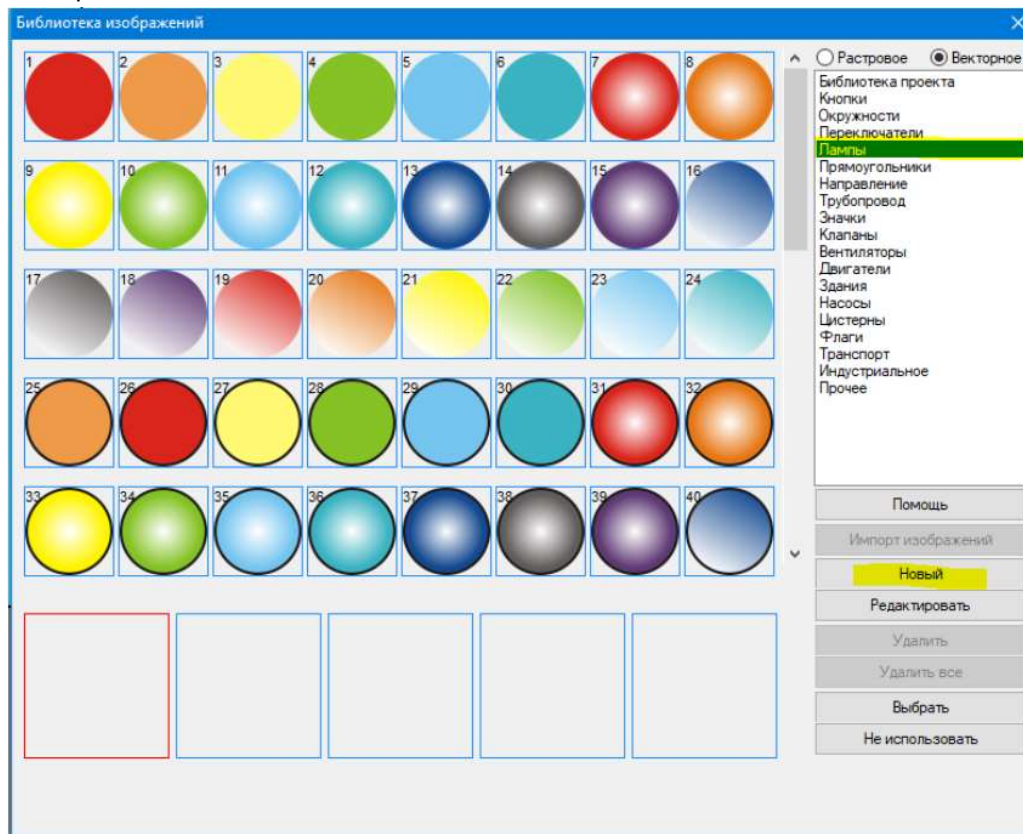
Библиотека изображений

1 2 3 4 5 6 7 8
9 10 11 12 13 14 15 16
17 18 19 20 21 22 23 24
25 26 27 28 29 30 31 32
33 34 35 36 37 38 39 40

Растровое
Векторное

Библиотека проекта
Кнопки
Окружности
Переключатели
Лампы
Прямоугольники
Направление
Трубопровод
Значки
Клапаны
Вентиляторы
Двигатели
Здания
Насосы
Цистерны
Флаги
Транспорт
Индустриальное
Прочее

Помощь
Импорт изображений
Новый
Редактировать
Удалить
Удалить все
Выбрать
Не использовать